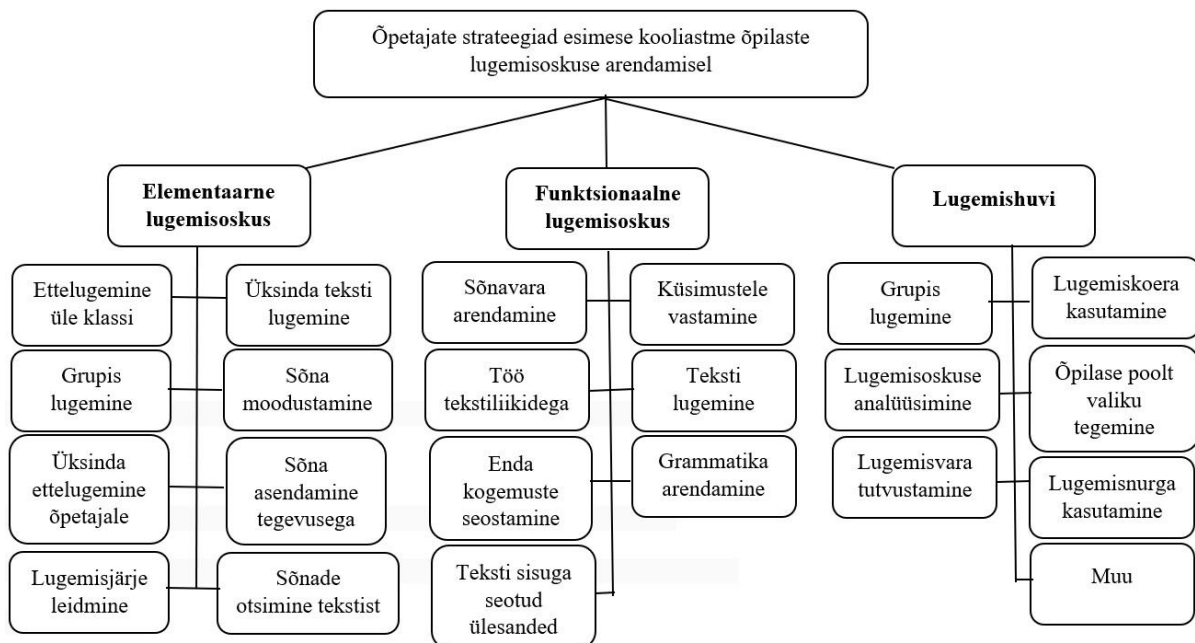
Õpetajate strateegiad esimese kooliastme õpilaste lugemisoskuse arendamisel

Elementaarne lugemisoskus

Ettelugemine üle klassi

Üksinda teksti lugemine

Grupis lugemine

Sõna moodustamine

Üksinda ettelugemine õpetajale

Sõna asendamine tegevusega

Lugemisjärje leidmine

Sõnade otsimine tekstist

Funktsionaalne lugemisoskus

Sõnavara arendamine

Küsimustele vastamine

Töö tekstiliikidega

Teksti lugemine

Enda kogemuste seostamine

Grammatika arendamine

Teksti sisuga seotud ülesanded

Lugemishuvi

Grupis lugemine

Lugemiskoera kasutamine

Lugemisoskuse analüüsimine

Õpilase poolt valiku tegemine

Lugemisvara tutvustamine

Lugemisnurga kasutamine

Muu